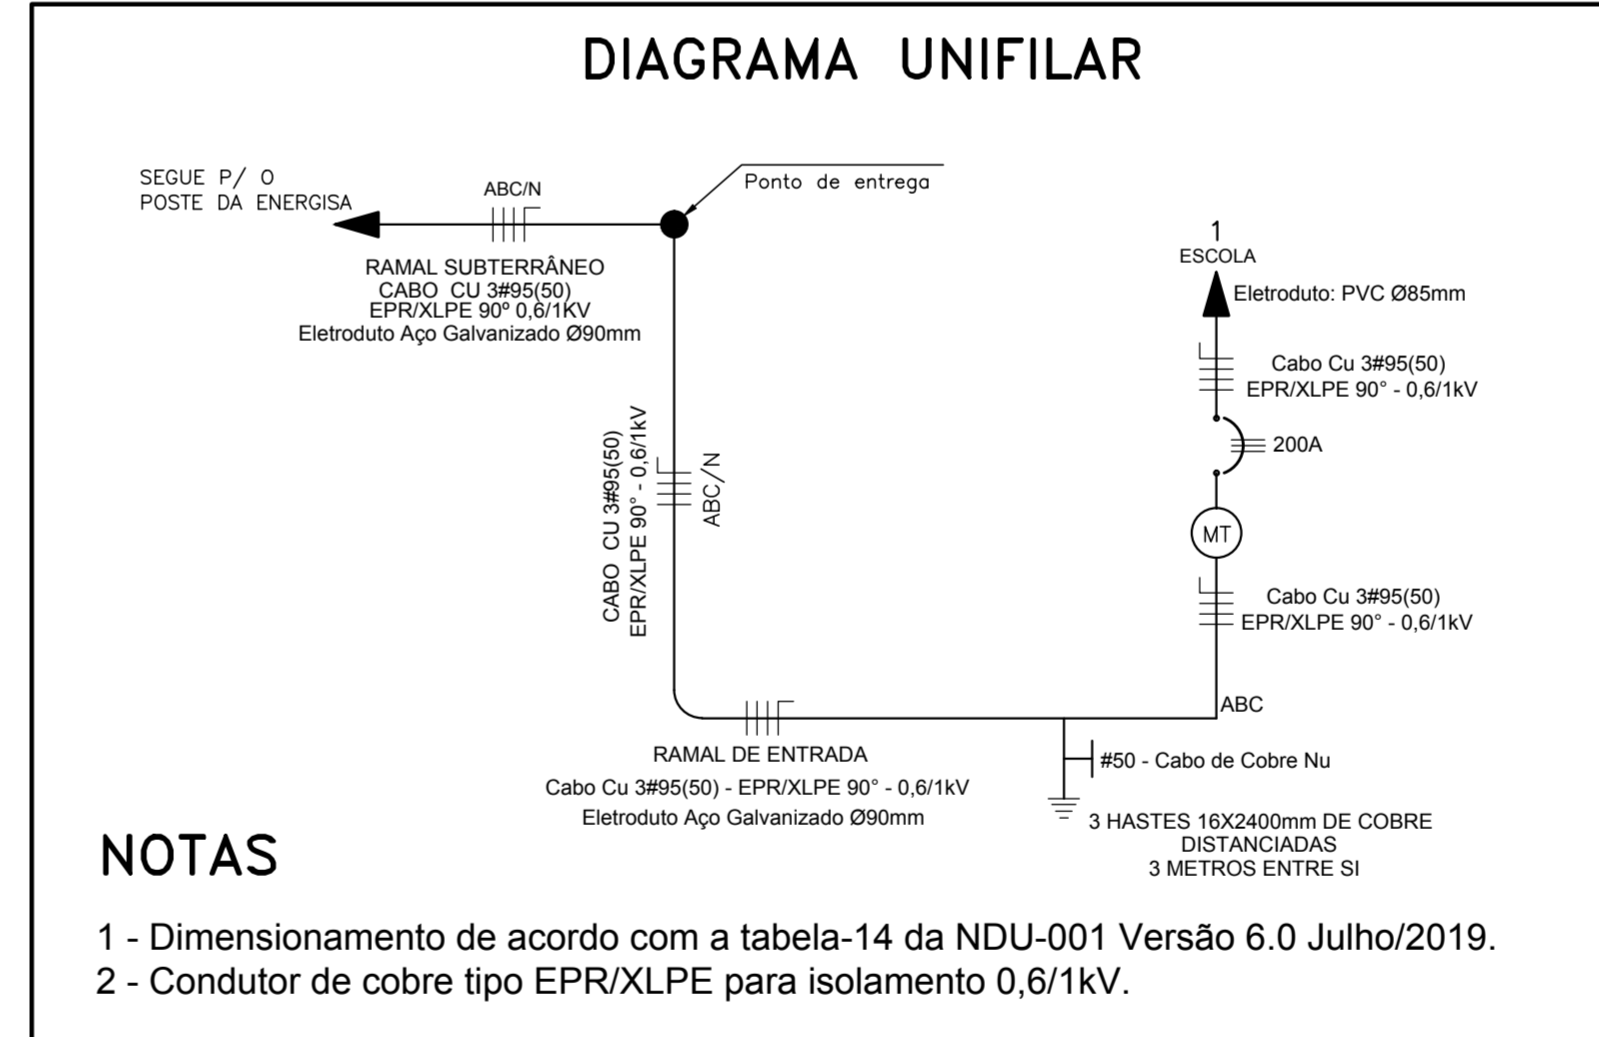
DIAGRAMA UNIFILAR

SEGUE P/ O
POSTE DA ENERGISA

ABC/N

Ponto de entrega

RAMAL SUBTERRÂNEO
CABO CU 3#95(50)
EPR/XLPE 90º 0,6/1KV
Eletroduto Aço Galvanizado Ø90mm

1
ESCOLA

Eletroduto: PVC Ø85mm

Cabo Cu 3#95(50)
EPR/XLPE 90° - 0,6/1kV

200A

MT

Cabo Cu 3#95(50)
EPR/XLPE 90° - 0,6/1kV

CABO CU 3#95(50)
EPR/XLPE 90° - 0,6/1kV

ABC/N

ABC

RAMAL DE ENTRADA
Cabo Cu 3#95(50) - EPR/XLPE 90° - 0,6/1kV
Eletroduto Aço Galvanizado Ø90mm

#50 - Cabo de Cobre Nu

3 HASTES 16X2400mm DE COBRE
DISTANCIADAS
3 METROS ENTRE SI

NOTAS

1 - Dimensionamento de acordo com a tabela-14 da NDU-001 Versão 6.0 Julho/2019.
2 - Condutor de cobre tipo EPR/XLPE para isolamento 0,6/1kV.